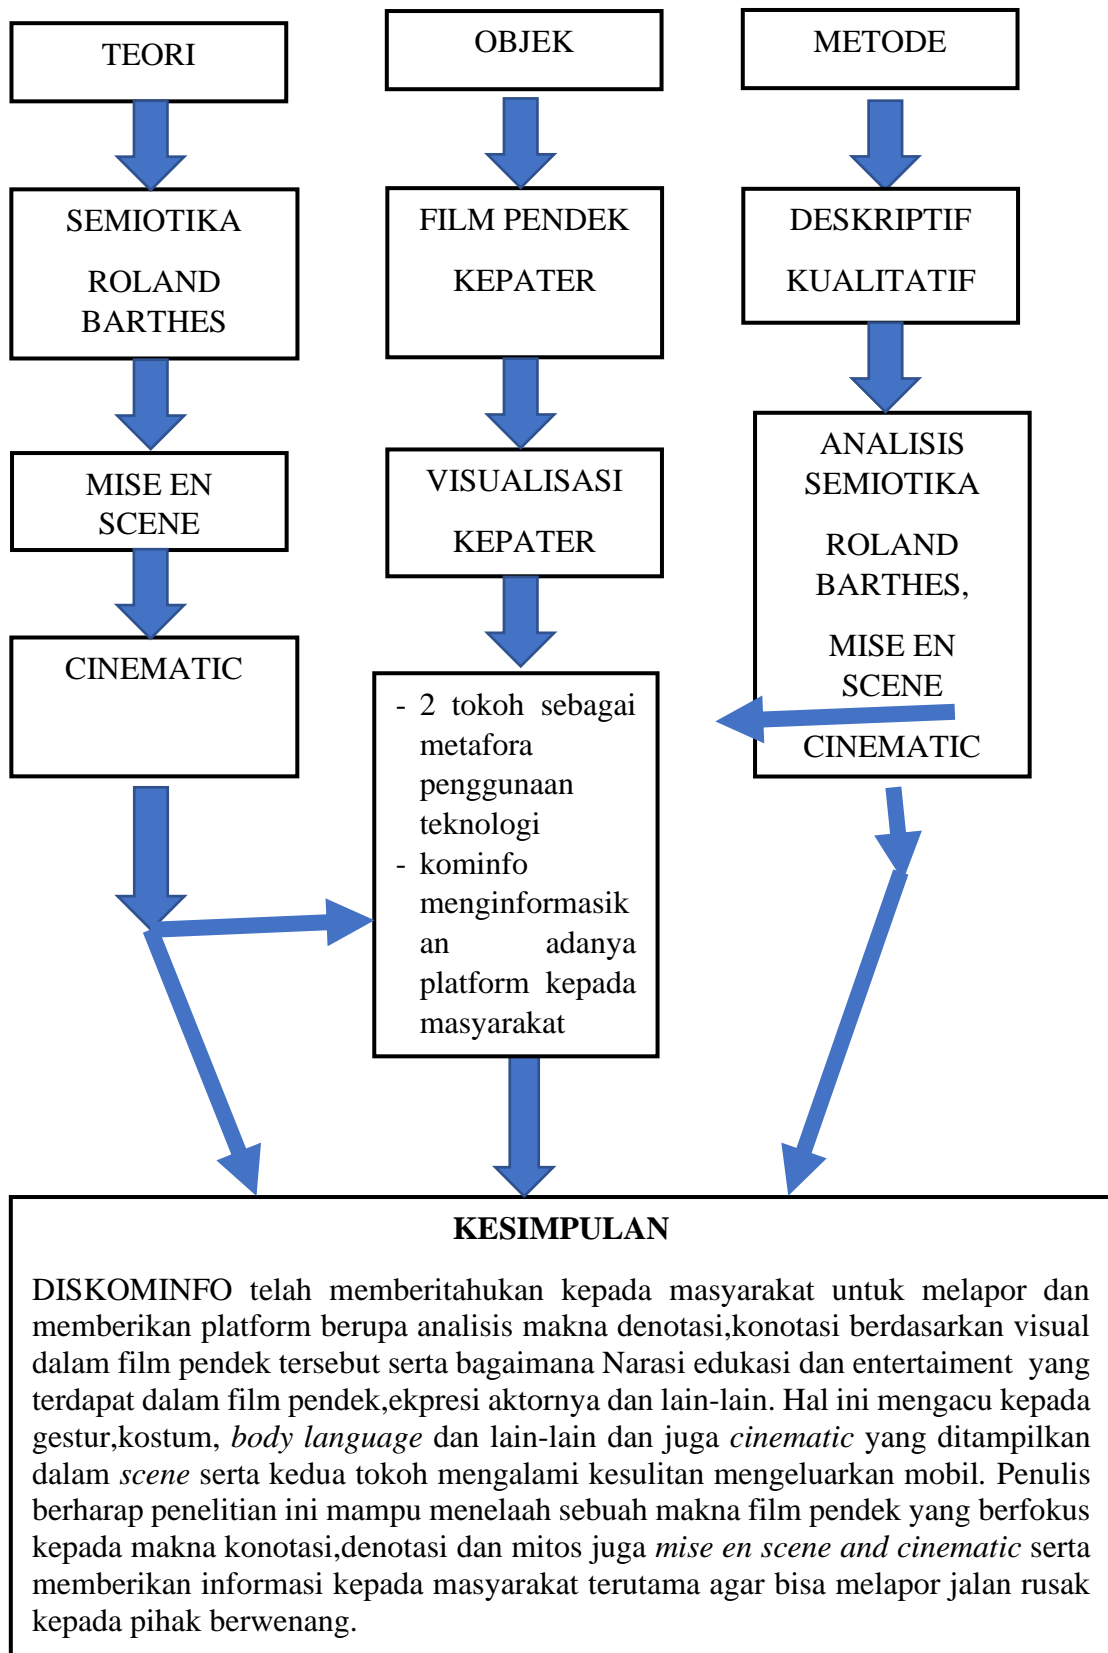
TEORI

OBJEK

METODE

SEMIOTIKA

ROLAND BARTHES

FILM PENDEK

KEPATER

DESKRIPTIF

KUALITATIF

MISE EN SCENE

VISUALISASI

KEPATER

ANALISIS SEMIOTIKA

ROLAND BARTHES,

MISE EN SCENE

CINEMATIC

CINEMATIC

- 2 tokoh sebagai metafora penggunaan teknologi
- kominfo menginformasikan adanya platform kepada masyarakat

KESIMPULAN

DISKOMINFO telah memberitahukan kepada masyarakat untuk melapor dan memberikan platform berupa analisis makna denotasi,konotasi berdasarkan visual dalam film pendek tersebut serta bagaimana Narasi edukasi dan entertaiment yang terdapat dalam film pendek,ekpresi aktornya dan lain-lain. Hal ini mengacu kepada gestur,kostum, *body language* dan lain-lain dan juga *cinematic* yang ditampilkan dalam *scene* serta kedua tokoh mengalami kesulitan mengeluarkan mobil. Penulis berharap penelitian ini mampu menelaah sebuah makna film pendek yang berfokus kepada makna konotasi,denotasi dan mitos juga *mise en scene and cinematic* serta memberikan informasi kepada masyarakat terutama agar bisa melapor jalan rusak kepada pihak berwenang.